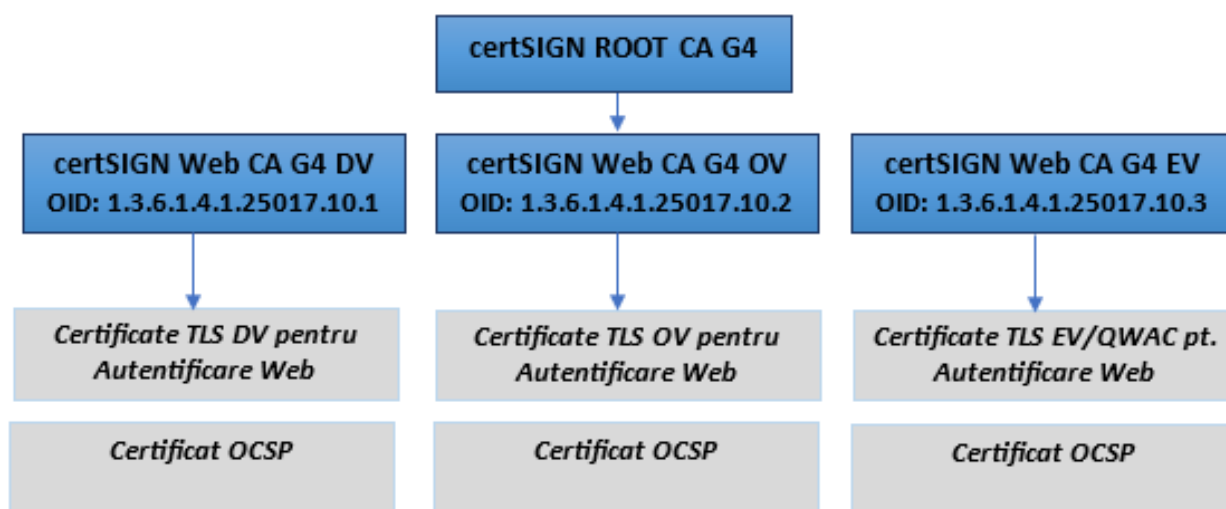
certSIGN ROOT CA G4

certSIGN Web CA G4 DV
OID: 1.3.6.1.4.1.25017.10.1

certSIGN Web CA G4 OV
OID: 1.3.6.1.4.1.25017.10.2

certSIGN Web CA G4 EV
OID: 1.3.6.1.4.1.25017.10.3

Certificate TLS DV pentru Autentificare Web

Certificate TLS OV pentru Autentificare Web

Certificate TLS EV/QWAC pt. Autentificare Web

Certificat OCSP

Certificat OCSP

Certificat OCSP